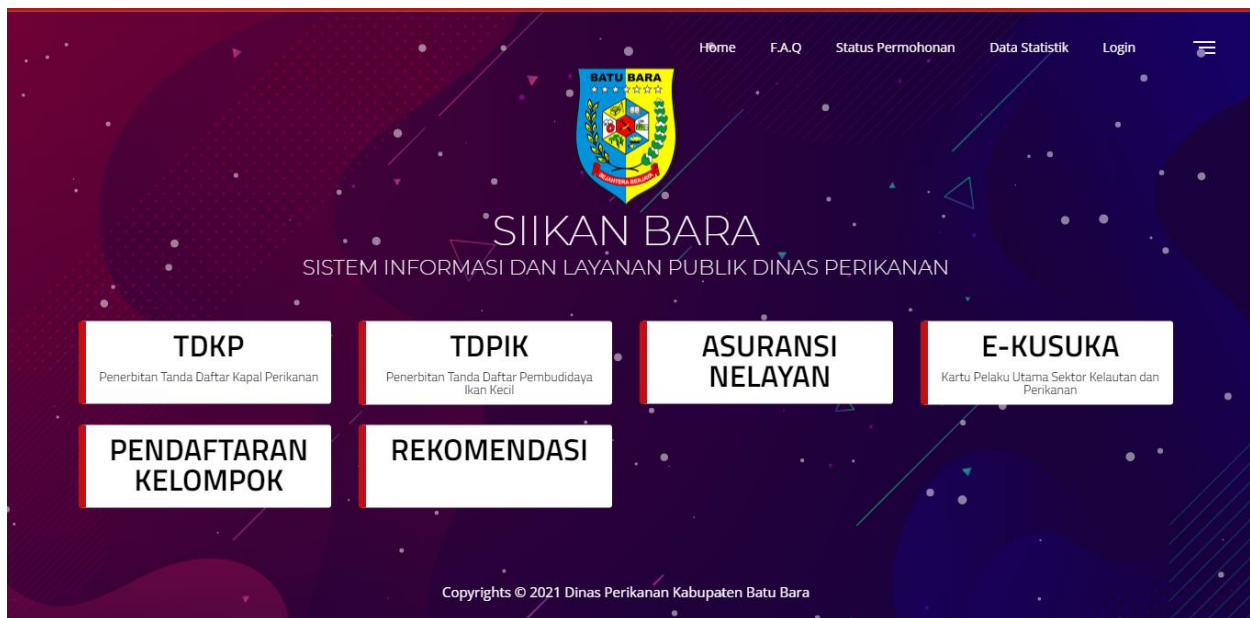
Home F.A.Q Status Permohonan Data Statistik Login

BATU BARA

SIIKAN BARA
SISTEM INFORMASI DAN LAYANAN PUBLIK DINAS PERIKANAN

TDKP
Penerbitan Tanda Daftar Kapal Perikanan

TDPIK
Penerbitan Tanda Daftar Pembudidaya Ikan Kecil

ASURANSI NELAYAN

E-KUSUKA
Kartu Pelaku Utama Sektor Kelautan dan Perikanan

PENDAFTARAN KELOMPOK

REKOMENDASI

Copyrights © 2021 Dinas Perikanan Kabupaten Batu Bara